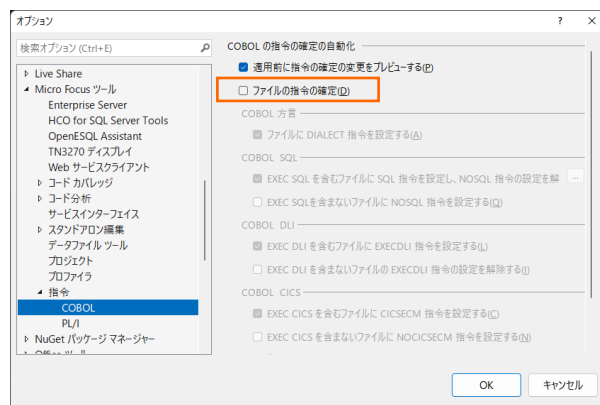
オプション

? ×

検索オプション (Ctrl+E)

▷ Live Share
◢ Micro Focus ツール
Enterprise Server
HCO for SQL Server Tools
OpenESQL Assistant
TN3270 ディスプレイ
Web サービスクライアント
▷ コード カバレッジ
▷ コード分析
サービスインターフェイス
▷ スタンドアロン編集
データファイル ツール
プロジェクト
プロファイラ
◢ 指令
COBOL
PL/I
▷ NuGet パッケージ マネージャー
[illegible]

COBOL の指令の確定の自動化

☑ 適用前に指令の確定の変更をプレビューする(P)

☐ ファイルの指令の確定(D)

COBOL 方言

☑ ファイルに DIALECT 指令を設定する(A)

COBOL SQL

☑ EXEC SQL を含むファイルに SQL 指令を設定し、NOSQL 指令の設定を解 ...

☐ EXEC SQL を含まないファイルに NOSQL 指令を設定する(Q)

COBOL DLI

☑ EXEC DLI を含むファイルに EXECDLI 指令を設定する(L)

☐ EXEC DLI を含まないファイルの EXECDLI 指令の設定を解除する(I)

COBOL CICS

☑ EXEC CICS を含むファイルに CICSECM 指令を設定する(C)

☐ EXEC CICS を含まないファイルに NOCICSECM 指令を設定する(N)

OK キャンセル